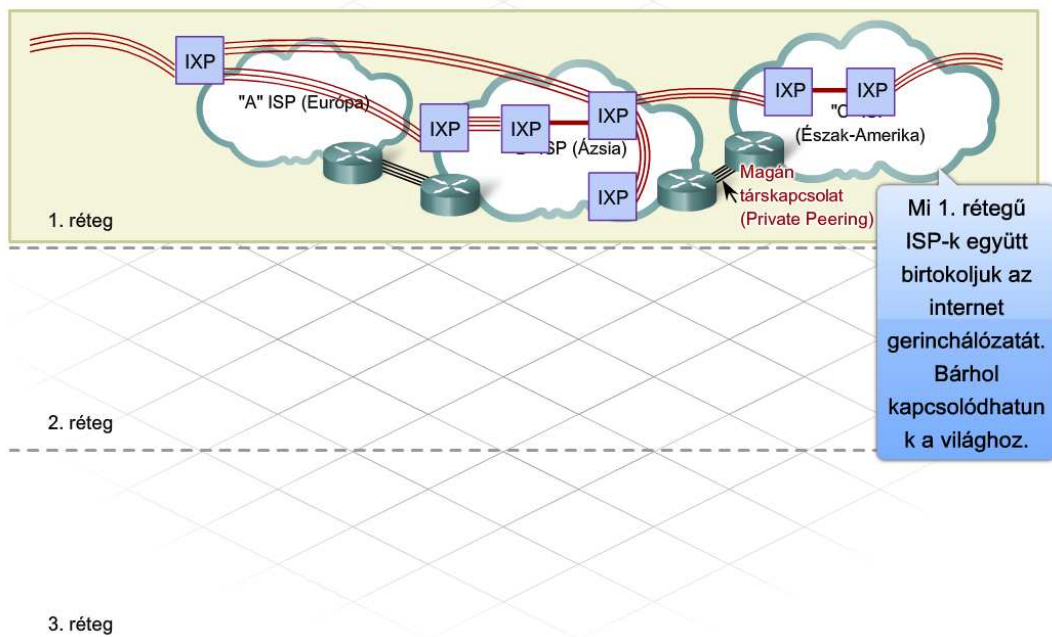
IXP

"A" ISP (Európa)

IXP

IXP

IXP

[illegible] ISP (Ázsia)

IXP

IXP

IXP

"C" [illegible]
(Észak-Amerika)

Magán társkapcsolat (Private Peering)

1. réteg

Mi 1. rétegű ISP-k együtt birtokoljuk az internet gerinchálózatát. Bárhol kapcsolódhatunk a világhoz.

2. réteg

3. réteg